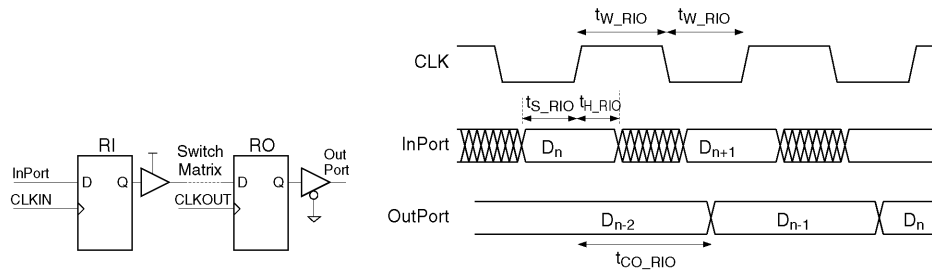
RI

InPort

D

Q

CLKIN

Switch Matrix

RO

D

Q

CLKOUT

Out Port

$t_{W\_RIO}$ $t_{W\_RIO}$

CLK

$t_{S\_RIO}$ $t_{H\_RIO}$

InPort

$D_n$

$D_{n+1}$

OutPort

$D_{n-2}$

$D_{n-1}$

$D_n$

$t_{CO\_RIO}$